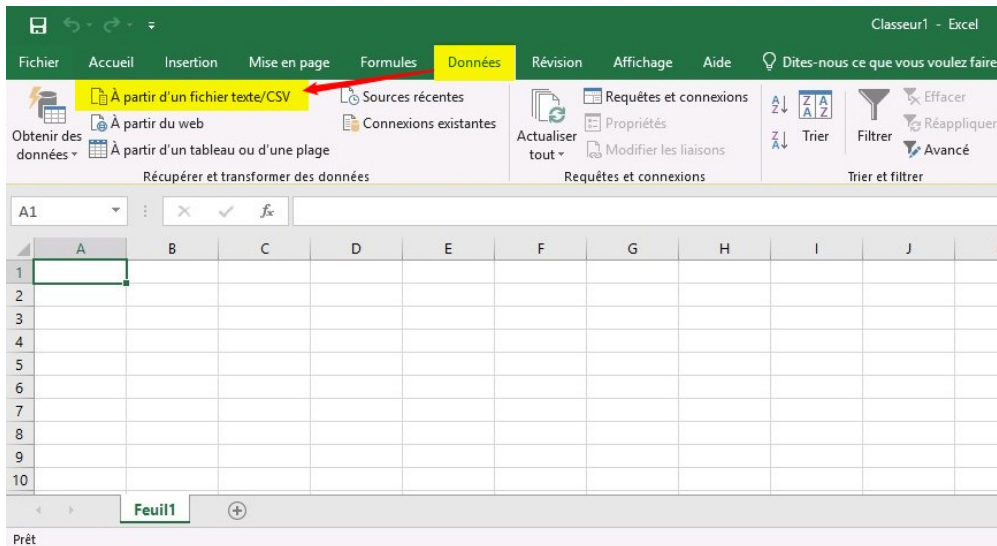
Classeur1 - Excel

Fichier Accueil Insertion Mise en page Formules Données Révision Affichage Aide Dites-nous ce que vous voulez faire

Obtenir des données
À partir d'un fichier texte/CSV
À partir du web
À partir d'un tableau ou d'une plage
Sources récentes
Connexions existantes
Récupérer et transformer des données

Actualiser tout
Requêtes et connexions
Propriétés
Modifier les liaisons
Requêtes et connexions

Trier
Filtrer
Effacer
Réappliquer
Avancé
Trier et filtrer

A1 $f_x$

| | A | B | C | D | E | F | G | H | I | J |
|---|---|---|---|---|---|---|---|---|---|---|
| 1 | | | | | | | | | | |
| 2 | | | | | | | | | | |
| 3 | | | | | | | | | | |
| 4 | | | | | | | | | | |
| 5 | | | | | | | | | | |
| 6 | | | | | | | | | | |
| 7 | | | | | | | | | | |
| 8 | | | | | | | | | | |
| 9 | | | | | | | | | | |
| 10 | | | | | | | | | | |

Feuil1

Prêt